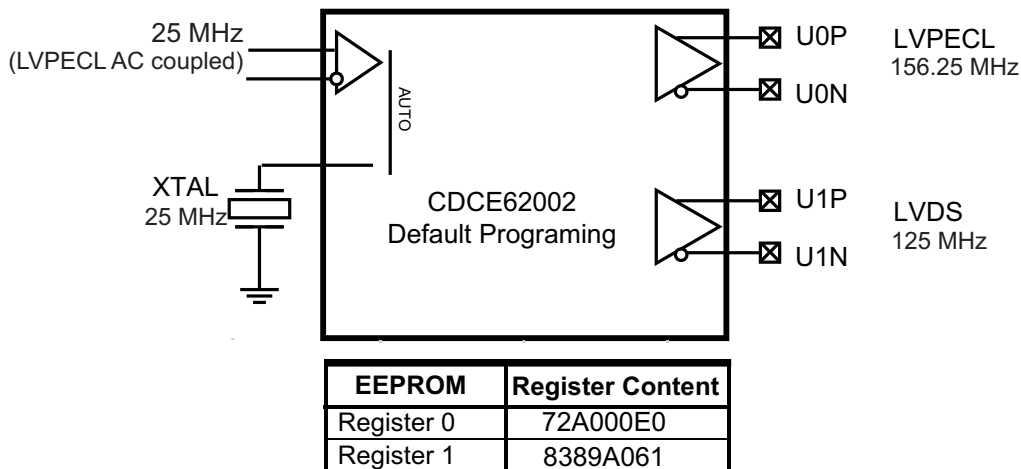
25 MHz
(LVPECL AC coupled)

AUTO

XTAL
25 MHz

CDCE62002
Default Programing

U0P
U0N
LVPECL
156.25 MHz

U1P
U1N
LVDS
125 MHz

| EEPROM | Register Content |
|---|---|
| Register 0 | 72A000E0 |
| Register 1 | 8389A061 |